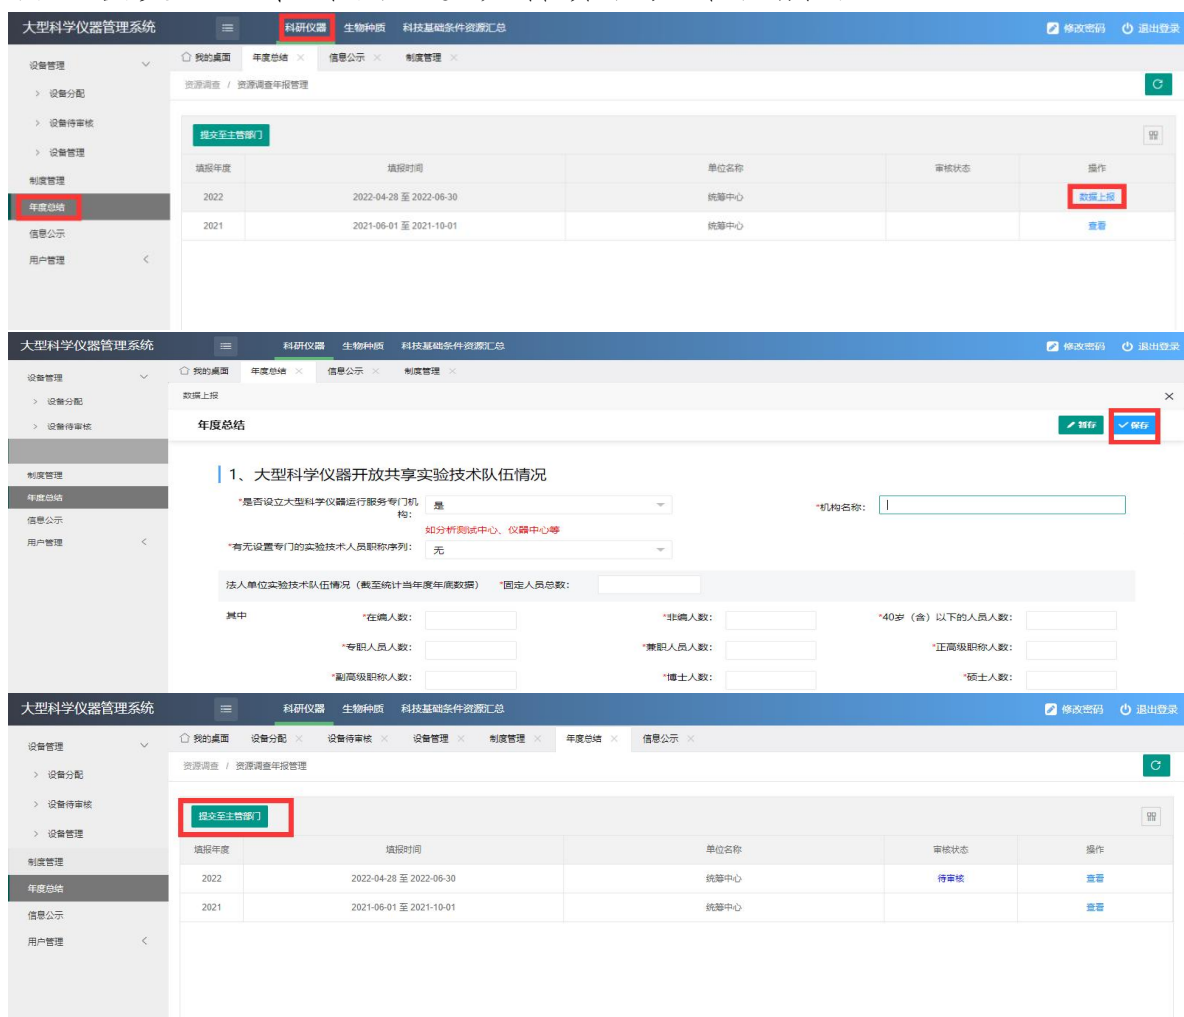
大型科学仪器管理系统 科研仪器 生物种质 科技基础条件资源汇总 修改密码 退出登录

设备管理
设备分配
设备待审核
设备管理
制度管理
年度总结
信息公示
用户管理

我的桌面 年度总结 信息公示 制度管理

资源调查 / 资源调查年报管理

提交至主管部门

| 填报年度 | 填报时间 | 单位名称 | 审核状态 | 操作 |
|---|---|---|---|---|
| 2022 | 2022-04-28 至 2022-06-30 | 统筹中心 | | 数据上报 |
| 2021 | 2021-06-01 至 2021-10-01 | 统筹中心 | | 查看 |

大型科学仪器管理系统 科研仪器 生物种质 科技基础条件资源汇总 修改密码 退出登录

设备管理
设备分配
设备待审核
制度管理
年度总结
信息公示
用户管理

我的桌面 年度总结 信息公示 制度管理

数据上报

年度总结 暂存 保存

1、大型科学仪器开放共享实验技术队伍情况

*是否设立大型科学仪器运行服务专门机构: 是 *机构名称:
如分析测试中心、仪器中心等
*有无设置专门的实验技术人员职称序列: 无
法人单位实验技术队伍情况（截至统计当年度年底数据） *固定人员总数:
其中 *在编人数: *非编人数: *40岁（含）以下的人员人数:
*专职人员人数: *兼职人员人数: *正高级职称人数:
*副高级职称人数: *博士人数: *硕士人数:

大型科学仪器管理系统 科研仪器 生物种质 科技基础条件资源汇总 修改密码 退出登录

设备管理
设备分配
设备待审核
设备管理
制度管理
年度总结
信息公示
用户管理

我的桌面 设备分配 设备待审核 设备管理 制度管理 年度总结 信息公示

资源调查 / 资源调查年报管理

提交至主管部门

| 填报年度 | 填报时间 | 单位名称 | 审核状态 | 操作 |
|---|---|---|---|---|
| 2022 | 2022-04-28 至 2022-06-30 | 统筹中心 | 待审核 | 查看 |
| 2021 | 2021-06-01 至 2021-10-01 | 统筹中心 | | 查看 |